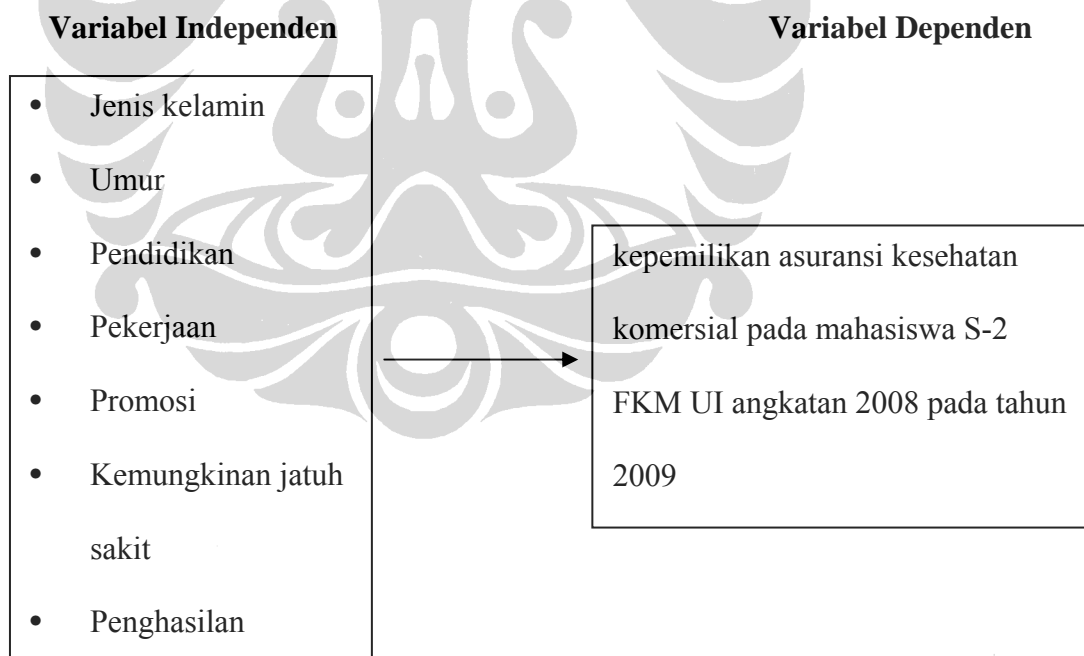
**Variabel Independen**

**Variabel Dependen**

- Jenis kelamin
- Umur
- Pendidikan
- Pekerjaan
- Promosi
- Kemungkinan jatuh sakit
- Penghasilan

kepemilikan asuransi kesehatan komersial pada mahasiswa S-2 FKM UI angkatan 2008 pada tahun 2009